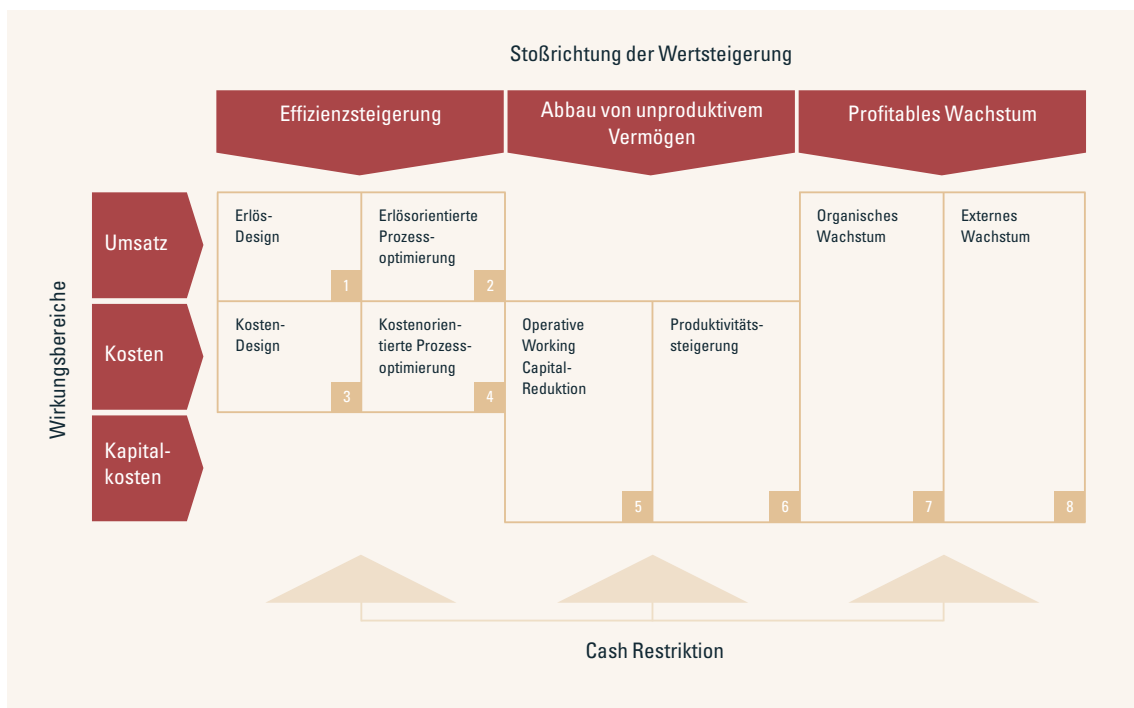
Stoßrichtung der Wertsteigerung

Effizienzsteigerung

Abbau von unproduktivem Vermögen

Profitables Wachstum

Wirkungsbereiche

Umsatz

Kosten

Kapitalkosten

Erlös-Design 1

Erlösorientierte Prozessoptimierung 2

Kosten-Design 3

Kostenorientierte Prozessoptimierung 4

Operative Working Capital-Reduktion 5

Produktivitätssteigerung 6

Organisches Wachstum 7

Externes Wachstum 8

Cash Restriktion